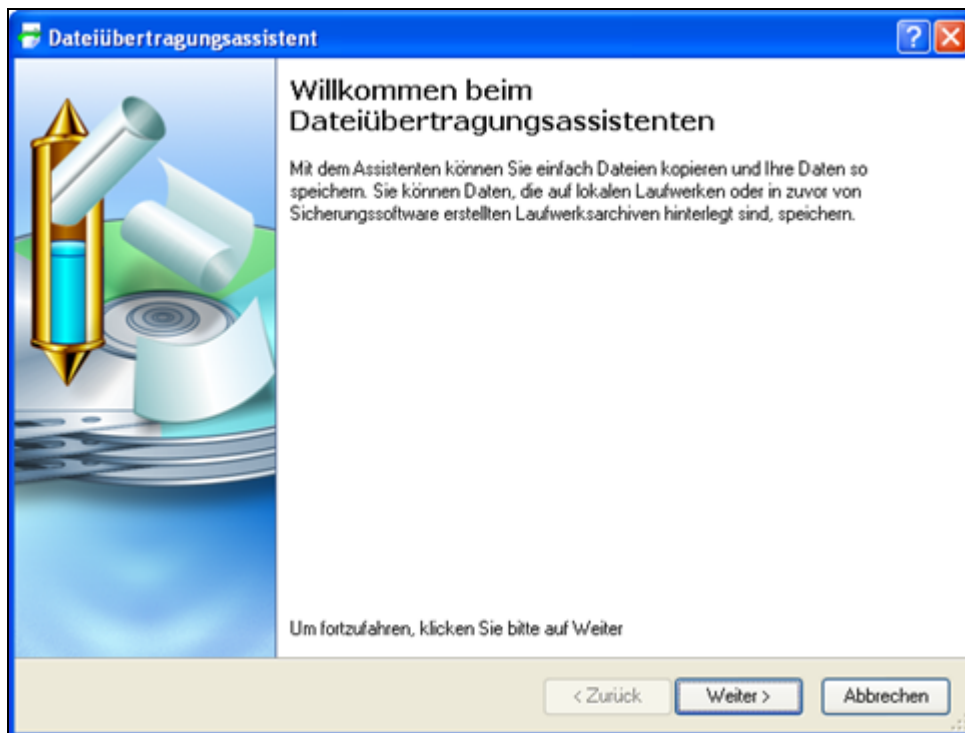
Dateiübertragungsassistent

?

Willkommen beim Dateiübertragungsassistenten

Mit dem Assistenten können Sie einfach Dateien kopieren und Ihre Daten so speichern. Sie können Daten, die auf lokalen Laufwerken oder in zuvor von Sicherungssoftware erstellten Laufwerksarchiven hinterlegt sind, speichern.

Um fortzufahren, klicken Sie bitte auf Weiter

< Zurück

Weiter >

Abbrechen